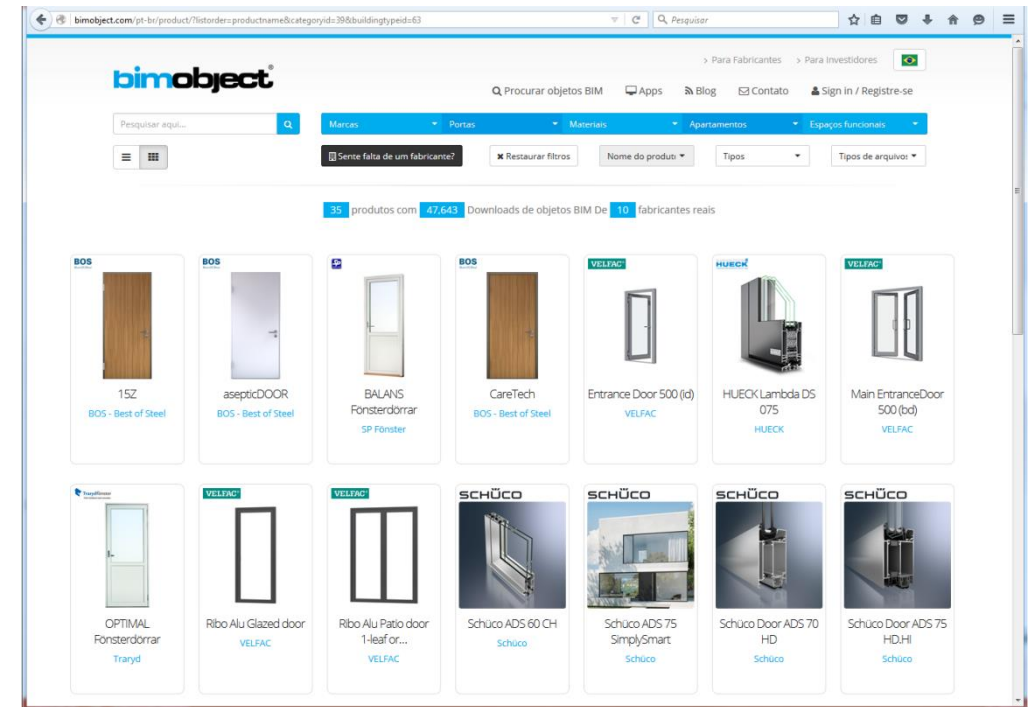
bimobject.com/pt-br/product/?listorder=productname&categoryid=39&buildingtypeid=63

Pesquisar

> Para Fabricantes > Para Investidores

bimobject

Procurar objetos BIM Apps Blog Contato Sign in / Registre-se

Pesquisar aqui...

Marcas Portas Materiais Apartamentos Espaços funcionais

Sente falta de um fabricante? Restaurar filtros Nome do produto Tipos Tipos de arquivos

35 produtos com 47,643 Downloads de objetos BIM De 10 fabricantes reais

BOS
15Z
BOS - Best of Steel

BOS
asepticDOOR
BOS - Best of Steel

BALANS Fönsterdörrar
SP Fönster

BOS
CareTech
BOS - Best of Steel

VELFAC
Entrance Door 500 (id)
VELFAC

HUECK
HUECK Lambda DS 075
HUECK

VELFAC
Main EntranceDoor 500 (bd)
VELFAC

Traryd Fönster
OPTIMAL Fönsterdörrar
Traryd

VELFAC
Ribo Alu Glazed door
VELFAC

VELFAC
Ribo Alu Patio door 1-leaf or...
VELFAC

SCHÜCO
Schüco ADS 60 CH
Schüco

SCHÜCO
Schüco ADS 75 SimplySmart
Schüco

SCHÜCO
Schüco Door ADS 70 HD
Schüco

SCHÜCO
Schüco Door ADS 75 HD.HI
Schüco